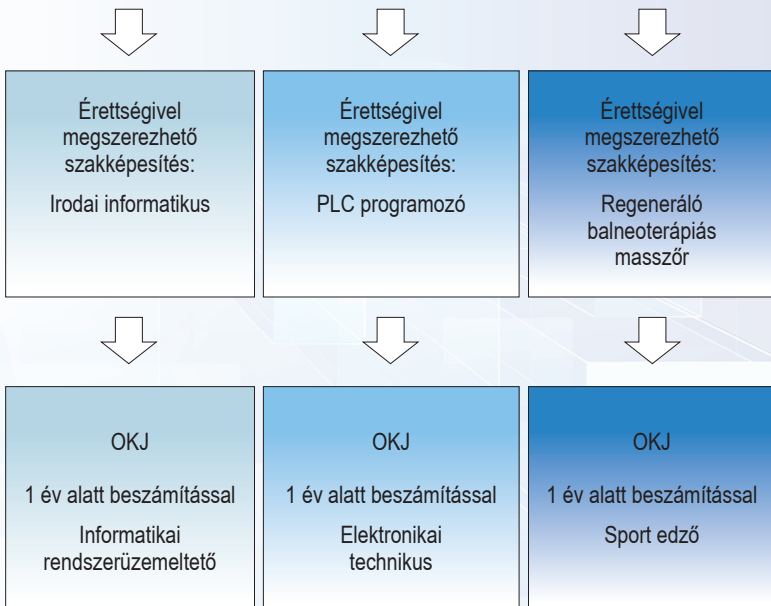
Érettségivel megszerezhető szakképesítés:

Irodai informatikus

Érettségivel megszerezhető szakképesítés:

PLC programozó

Érettségivel megszerezhető szakképesítés:

Regeneráló balneoterápiás masszőr

OKJ

1 év alatt beszámítással

Informatikai rendszerüzemeltető

OKJ

1 év alatt beszámítással

Elektronikai technikus

OKJ

1 év alatt beszámítással

Sport edző